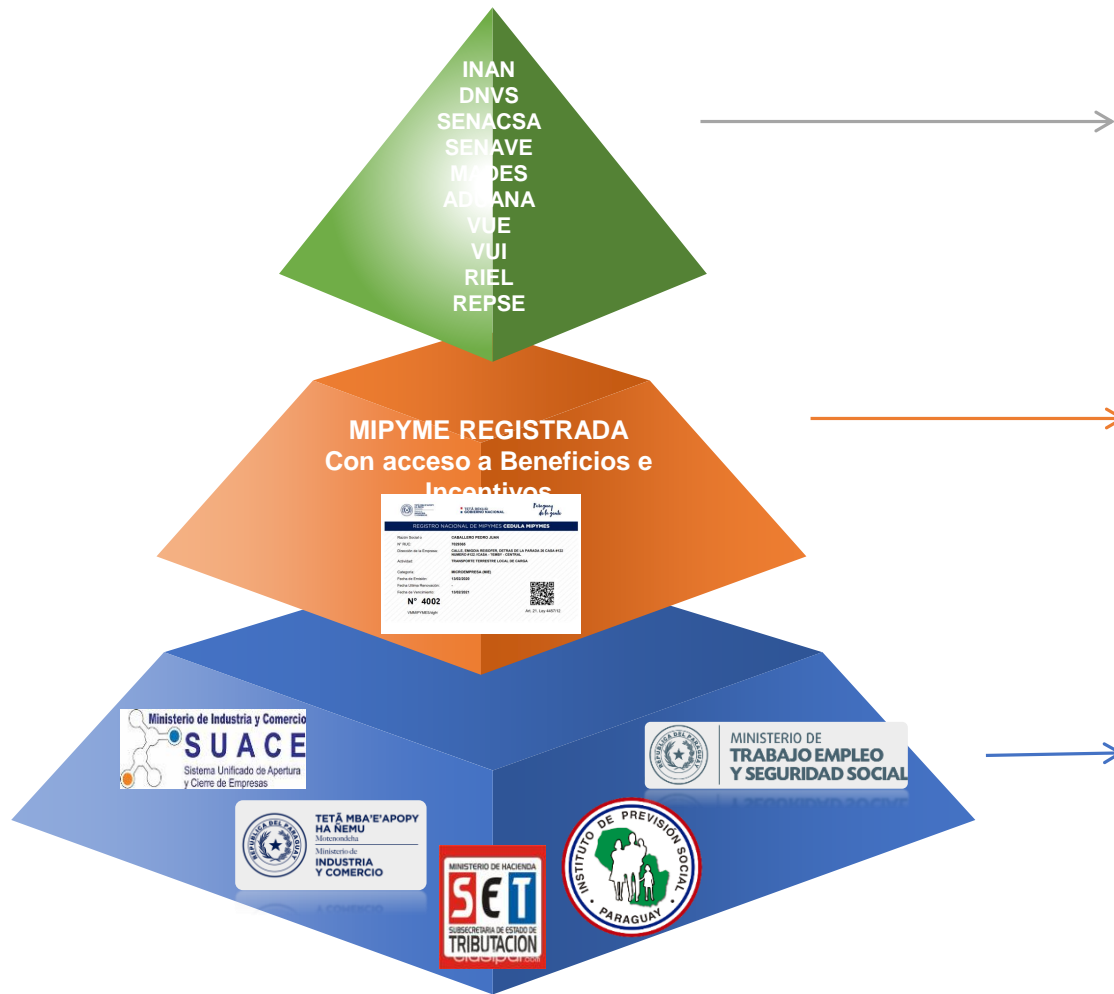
INAN
DNVS
SENACSA
SENAVE
MADES
ADUANA
VUE
VUI
RIEL
REPSE

MIPYME REGISTRADA
Con acceso a Beneficios e Incentivos

TETÃ REKUÁI GOBIERNO NACIONAL

Paraguay de la gente

REGISTRO NACIONAL DE MIPYMES CEDULA MIPYMES

| | |
|---|---|
| Razón Social o | CABALLERO PEDRO JUAN |
| N° RUC | 7025065 |
| Dirección de la Empresa | CALLE: EMIGDA REQUIPER, DETRAS DE LA PARADA 36 CASA #122 NUMERO:#122 ICASA - YEMBY - CENTRAL |
| Actividad | TRANSPORTE TERRESTRE LOCAL DE CARGA |
| Categoría | MICROEMPRESA (ME) |
| Fecha de Emisión | 13/02/2020 |
| Fecha Última Renovación | - |
| Fecha de Vencimiento | 13/02/2021 |

N° 4002

VMMIPYMES/sgtn

Art. 21, Ley 4457/12

Ministerio de Industria y Comercio
SUACE
Sistema Unificado de Apertura y Cierre de Empresas

REPUBLICA DEL PARAGUAY
TETÃ MBA'E'APOPY HA ÑEMU
Motenondeha
Ministerio de
INDUSTRIA Y COMERCIO

MINISTERIO DE HACIENDA
SET
SUBSECRETARIA DE ESTADO DE TRIBUTACION

INSTITUTO DE PREVISION SOCIAL
PARAGUAY

REPUBLICA DEL PARAGUAY
MINISTERIO DE
TRABAJO EMPLEO
Y SEGURIDAD SOCIAL